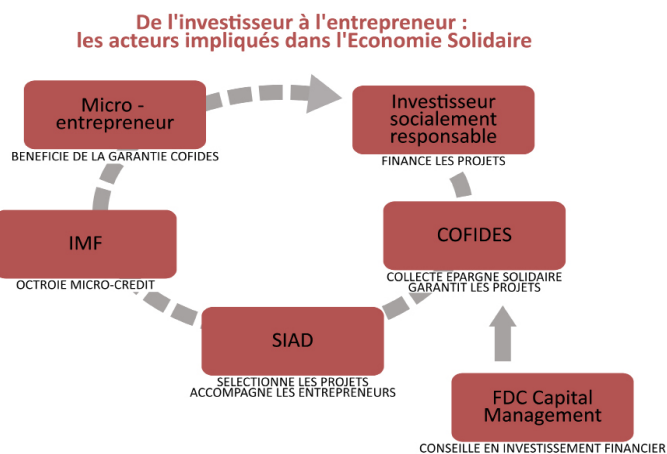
De l'investisseur à l'entrepreneur : les acteurs impliqués dans l'Economie Solidaire

Micro - entrepreneur
BENEFICIE DE LA GARANTIE COFIDES

Investisseur socialement responsable
FINANCE LES PROJETS

IMF
OCTROIE MICRO-CREDIT

COFIDES
COLLECTE EPARGNE SOLIDAIRE
GARANTIT LES PROJETS

SIAD
SELECTIONNE LES PROJETS
ACCOMPAGNE LES ENTREPRENEURS

FDC Capital Management
CONSEILLE EN INVESTISSEMENT FINANCIER